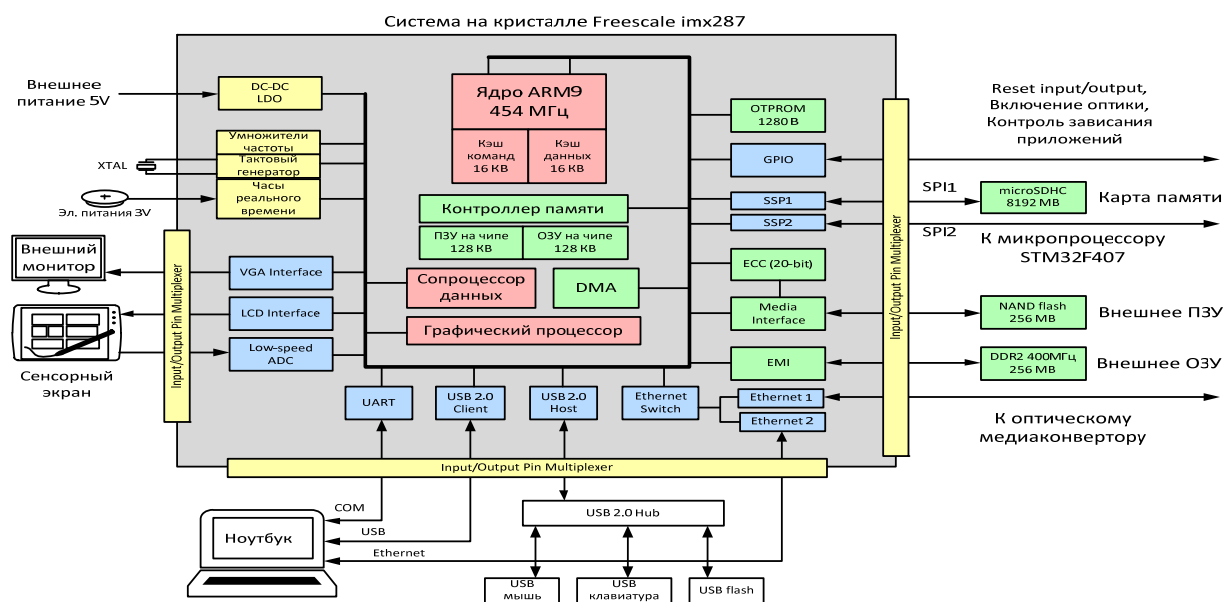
Система на кристалле Freescale imx287

Внешнее питание 5V

DC-DC LDO

Умножители частоты

XTAL

Тактовый генератор

Эл. питания 3V

Часы реального времени

Ядро ARM9 454 МГц

Кэш команд 16 KB

Кэш данных 16 KB

Контроллер памяти

ПЗУ на чипе 128 KB

ОЗУ на чипе 128 KB

Внешний монитор

VGA Interface

LCD Interface

Low-speed ADC

Сенсорный экран

Input/Output Pin Multiplexer

Сопроцессор данных

DMA

Графический процессор

OTPROM 1280 B

GPIO

SSP1

SSP2

ECC (20-bit)

Media Interface

EMI

Input/Output Pin Multiplexer

Reset input/output, Включение оптики, Контроль зависания приложений

SPI1

microSDHC 8192 MB

Карта памяти

SPI2

К микропроцессору STM32F407

NAND flash 256 MB

Внешнее ПЗУ

DDR2 400МГц 256 MB

Внешнее ОЗУ

UART

USB 2.0 Client

USB 2.0 Host

Ethernet Switch

Ethernet 1

Ethernet 2

К оптическому медиаконвертору

Input/Output Pin Multiplexer

COM

USB

Ноутбук

Ethernet

USB 2.0 Hub

USB мышь

USB клавиатура

USB flash